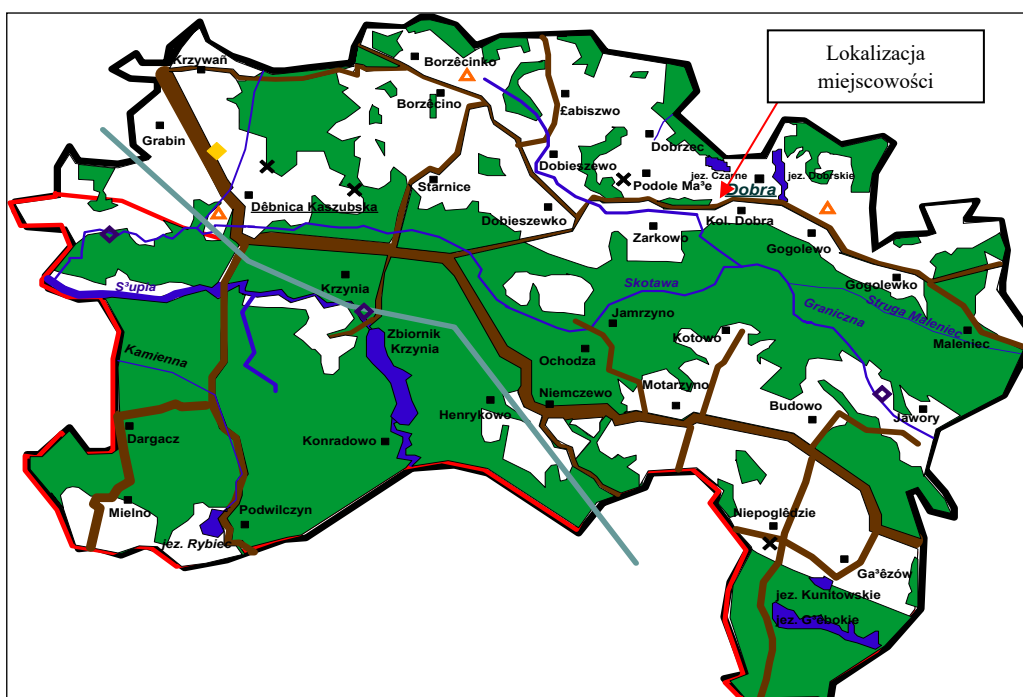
Lokalizacja miejscowości

Krzywań
Borzêcinko
Borzêcino
Łabiszwo
Grabin
Dobieszewo
Dobrzec
jez. Czarne
jez. Dobrskie
Podole Ma³e
Dobra
Starnice
Dêbnica Kaszubska
Dobieszewko
Kol. Dobra
Zarkowo
Gogolewo
Gogolewko
S³upia
Krzynia
Skotawa
Struga Maleniec
Graniczna
Zbiornik Krzynia
Jamrzyno
Kotowo
Maleniec
Kamienna
Ochodza
Niemczewo
Motarzyno
Budowo
Jawory
Henrykowo
Dargacz
Konradowo
Podwilczyn
Niepoglêdzie
Mielno
jez. Rybiec
Ga³êzów
jez. Kunitowskie
jez. G³êbokie